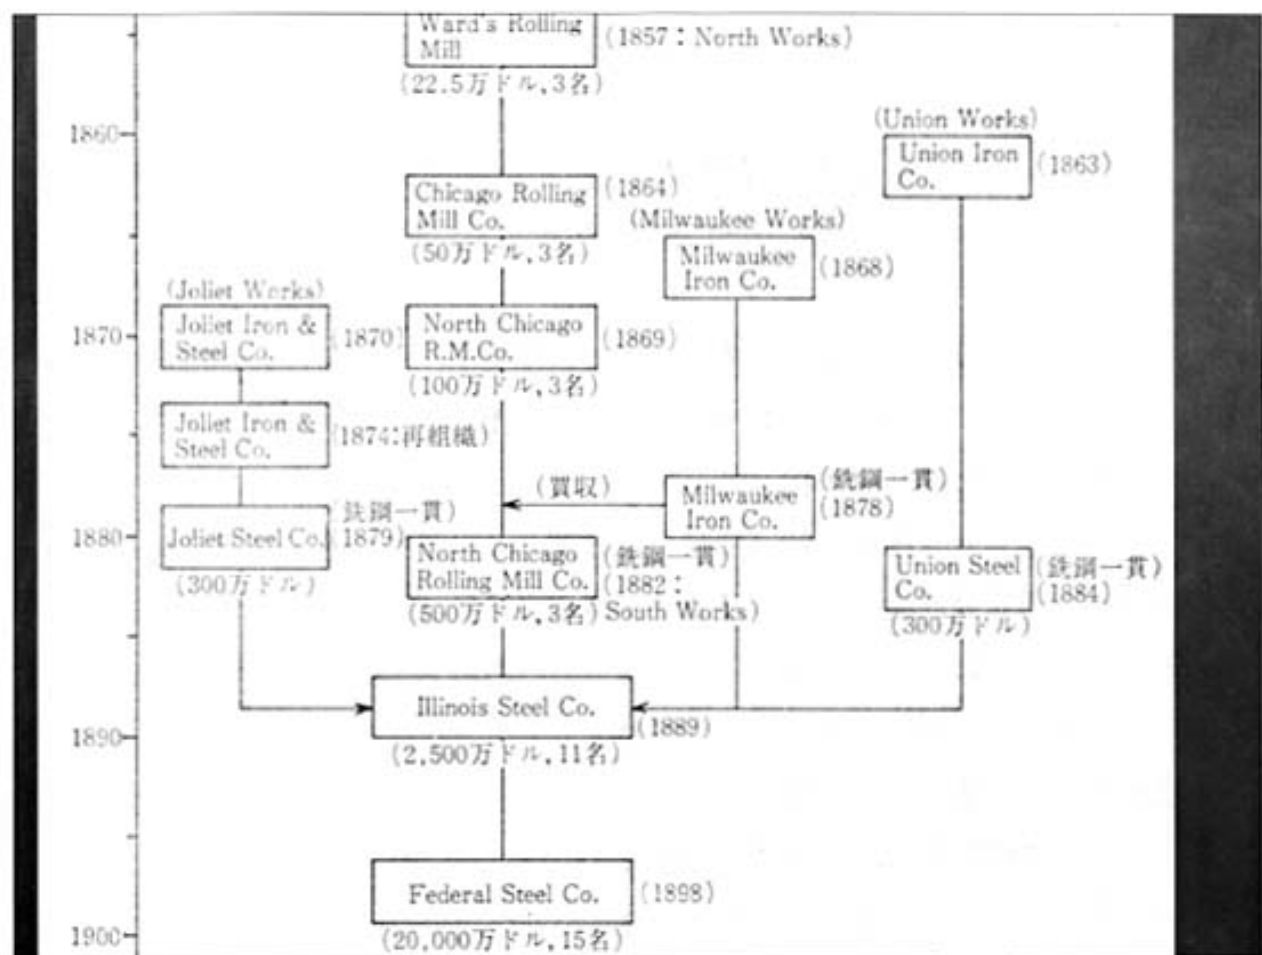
Ward's Rolling Mill (1857：North Works)
(22.5万ドル，3名)

1860

(Union Works)
Union Iron Co. (1863)

Chicago Rolling Mill Co. (1864)
(50万ドル，3名)

(Milwaukee Works)
Milwaukee Iron Co. (1868)

(Joliet Works)
Joliet Iron & Steel Co. (1870)

1870

North Chicago R.M.Co. (1869)
(100万ドル，3名)

Joliet Iron & Steel Co. (1874：再組織)

(買収)

Milwaukee Iron Co. (銑鋼一貫) (1878)

1880

Joliet Steel Co. (銑鋼一貫) (1879)
(300万ドル)

North Chicago Rolling Mill Co. (銑鋼一貫) (1882：South Works)
(500万ドル，3名)

Union Steel Co. (銑鋼一貫) (1884)
(300万ドル)

Illinois Steel Co. (1889)
(2,500万ドル，11名)

1890

Federal Steel Co. (1898)
(20,000万ドル，15名)

1900